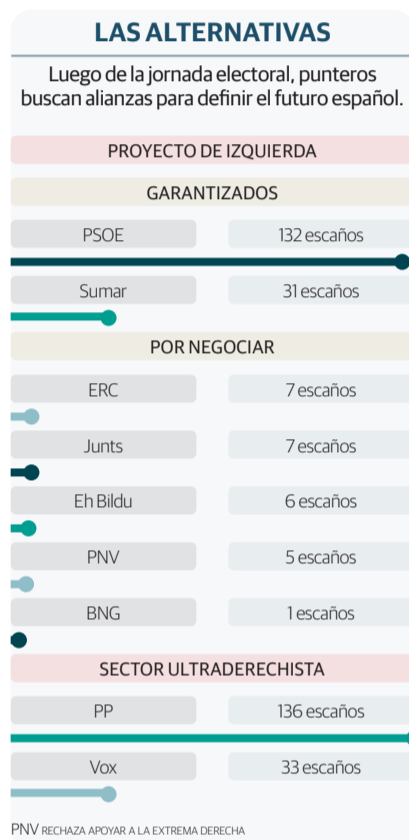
LAS ALTERNATIVAS

Luego de la jornada electoral, punteros buscan alianzas para definir el futuro español.

PROYECTO DE IZQUIERDA

GARANTIZADOS

| PSOE | 132 escaños |
|---|---|
| Sumar | 31 escaños |

POR NEGOCIAR

| ERC | 7 escaños |
|---|---|
| Junts | 7 escaños |
| Eh Bildu | 6 escaños |
| PNV | 5 escaños |
| BNG | 1 escaños |

SECTOR ULTRADERECHISTA

| PP | 136 escaños |
|---|---|
| Vox | 33 escaños |

PNV RECHAZA APOYAR A LA EXTREMA DERECHA